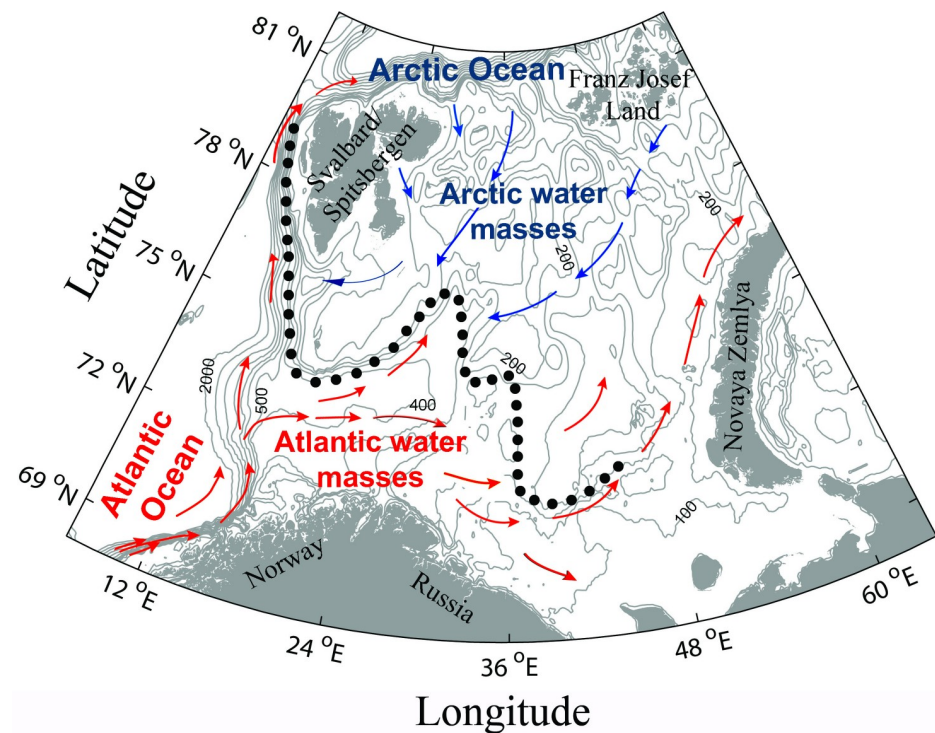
81 $^{O}$N
78 $^{O}$N
75 $^{O}$N
72 $^{O}$N
69 $^{O}$N
Latitude
Arctic Ocean
Franz Josef Land
Svalbard/ Spitsbergen
Arctic water masses
200
200
200
2000
500
400
Atlantic Ocean
Atlantic water masses
100
Novaya Zemlya
Norway
Russia
12 $^{O}$E
24 $^{O}$E
36 $^{O}$E
48 $^{O}$E
60 $^{O}$E
Longitude